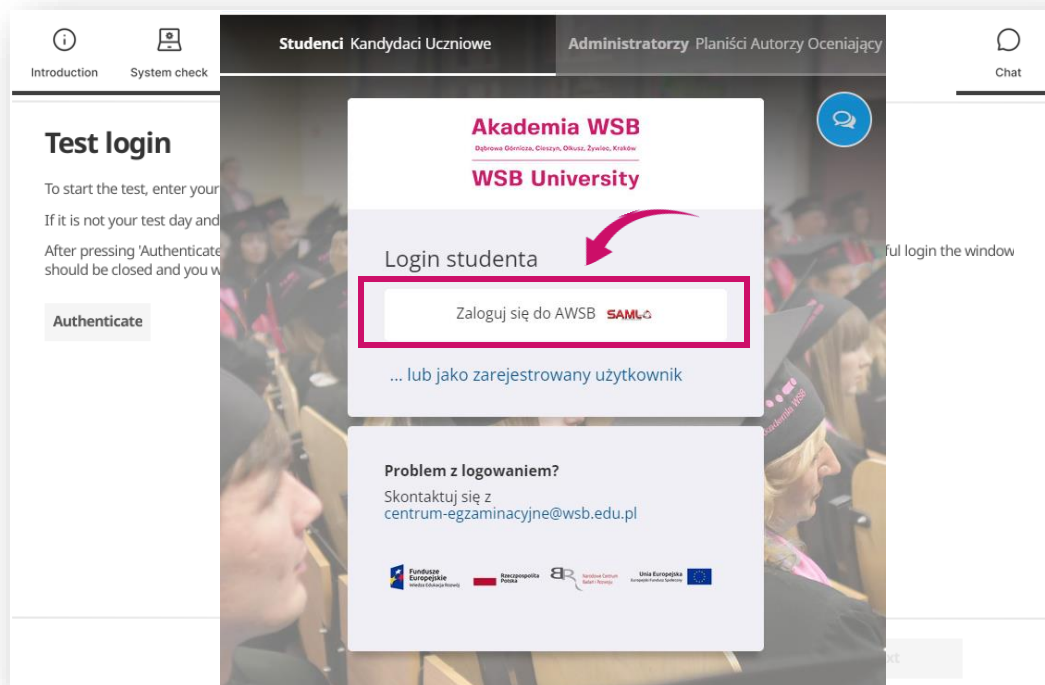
Introduction System check

Studenci Kandydaci Uczniowe

Administratorzy Planiści Autorzy Oceniający

Chat

Test login

To start the test, enter your

If it is not your test day and

After pressing 'Authenticate should be closed and you w

ful login the window

Authenticate

Akademia WSB

Dąbrowa Górnicza, Cieszyn, Olkusz, Żywiec, Kraków

WSB University

Login studenta

Zaloguj się do AWSB SAML

... lub jako zarejestrowany użytkownik

Problem z logowaniem?

Skontaktuj się z
centrum-egzaminacyjne@wsb.edu.pl

Fundusze Europejskie Wiedza Edukacja Rozwój

Rzeczpospolita Polska

Narodowe Centrum Badań i Rozwoju

Unia Europejska Europejski Fundusz Społeczny

xt